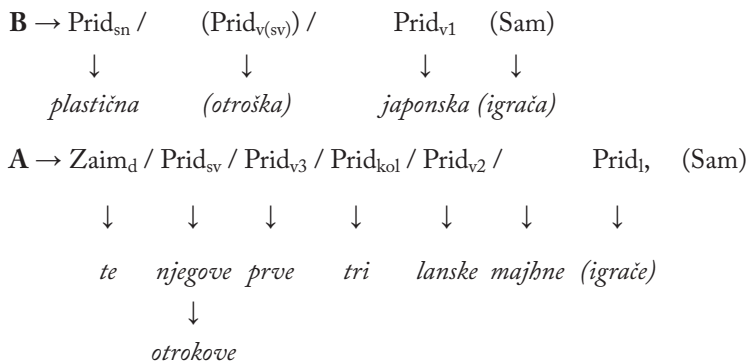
**B** → Prid$_{sn}$ / (Prid$_{v(sv)}$) / Prid$_{v1}$ (Sam)

↓ ↓ ↓ ↓

*plastična* *(otroška)* *japonska* *(igrača)*

**A** → Zaim$_{d}$ / Prid$_{sv}$ / Prid$_{v3}$ / Prid$_{kol}$ / Prid$_{v2}$ / Prid$_{l}$, (Sam)

↓ ↓ ↓ ↓ ↓ ↓ ↓

*te* *njegove* *prve* *tri* *lanske* *majhne* *(igrače)*

↓

*otrokove*